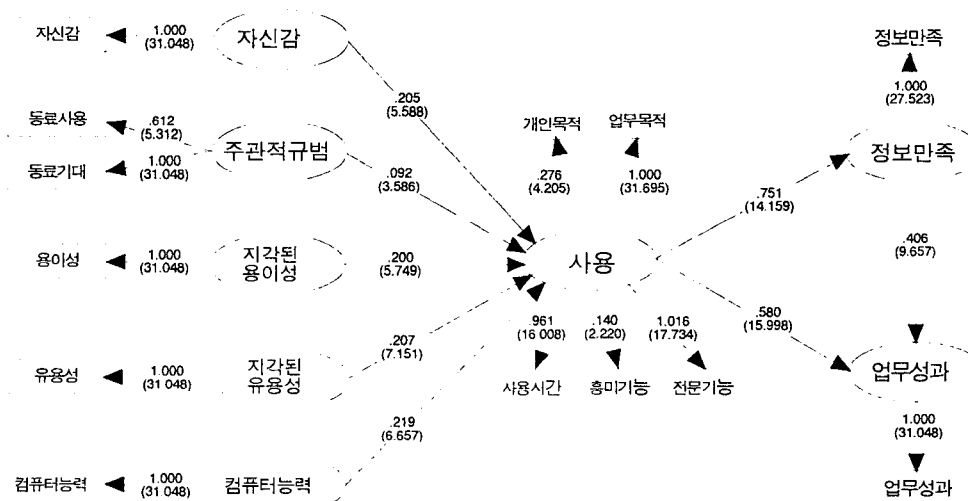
자신감 1.000 (31.048) 자신감

.205 (5.588)

동료사용 .612 (5.312)

동료기대 1.000 (31.048) 주관적규범

.092 (3.586)

용이성 1.000 (31.048) 지각된 용이성

.200 (5.749)

유용성 1.000 (31.048) 지각된 유용성

.207 (7.151)

.219 (6.657)

컴퓨터능력 1.000 (31.048) 컴퓨터능력

개인목적 업무목적

.276 (4.205) 1.000 (31.695)

사용

.961 (16.008) .140 (2.220) 1.016 (17.734)

사용시간 흥미기능 전문기능

정보만족

1.000 (27.523)

.751 (14.159)

정보만족

.406 (9.657)

.580 (15.998)

업무성과

1.000 (31.048)

업무성과